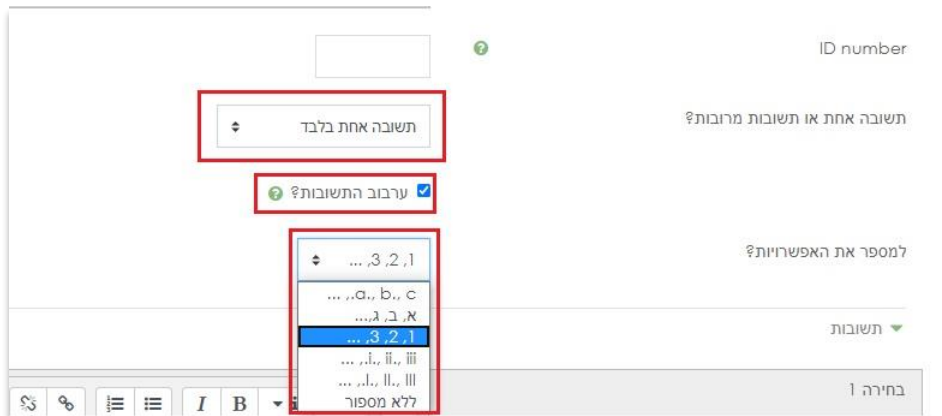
ID number

תשובה אחת או תשובות מרובות?

תשובה אחת בלבד

ערבוב התשובות?

למספר את האפשרויות?

1, 2, 3, ...

a., b., c., ...

א, ב, ג,...

1, 2, 3, ...

i., ii., iii., ...

I., II., III., ...

ללא מספור

תשובות

בחירה 1

B I